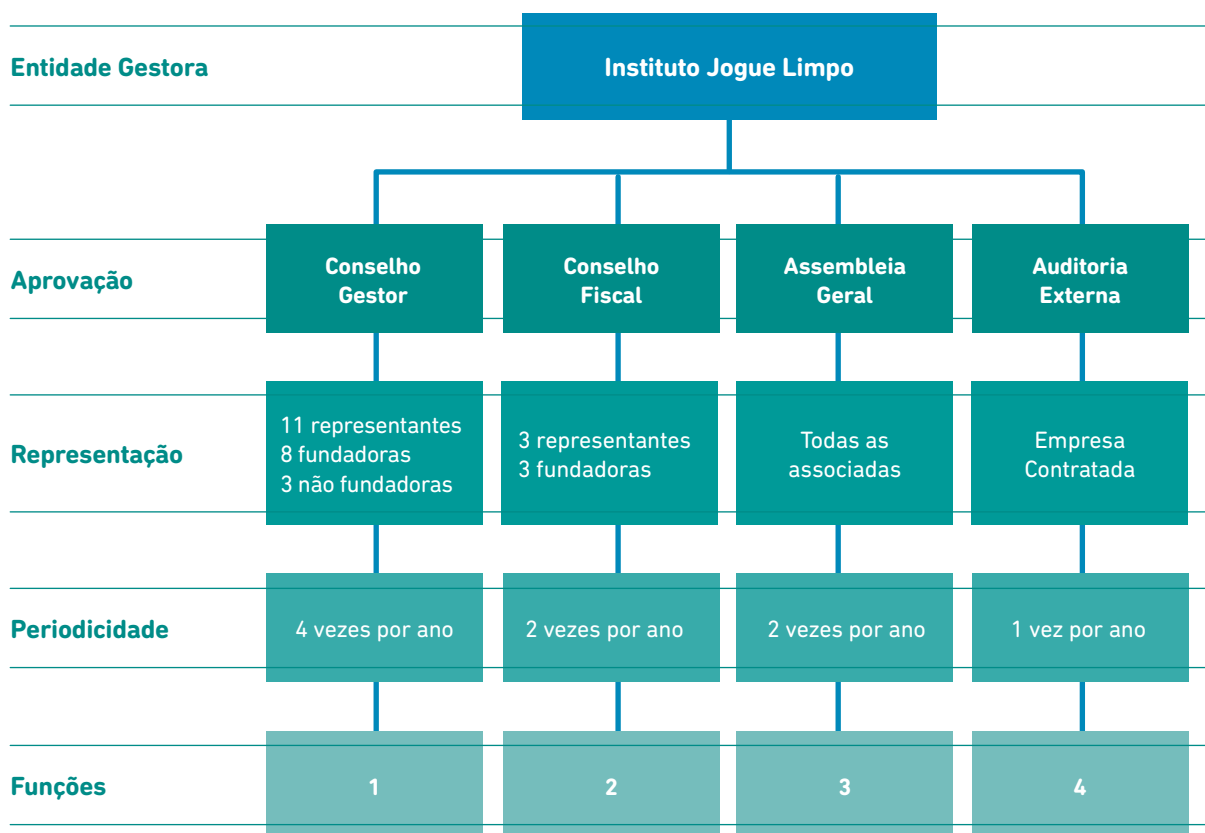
Entidade Gestora

Instituto Jogue Limpo

Aprovação

Conselho Gestor

Conselho Fiscal

Assembleia Geral

Auditoria Externa

Representação

11 representantes
8 fundadoras
3 não fundadoras

3 representantes
3 fundadoras

Todas as associadas

Empresa Contratada

Periodicidade

4 vezes por ano

2 vezes por ano

2 vezes por ano

1 vez por ano

Funções

1

2

3

4